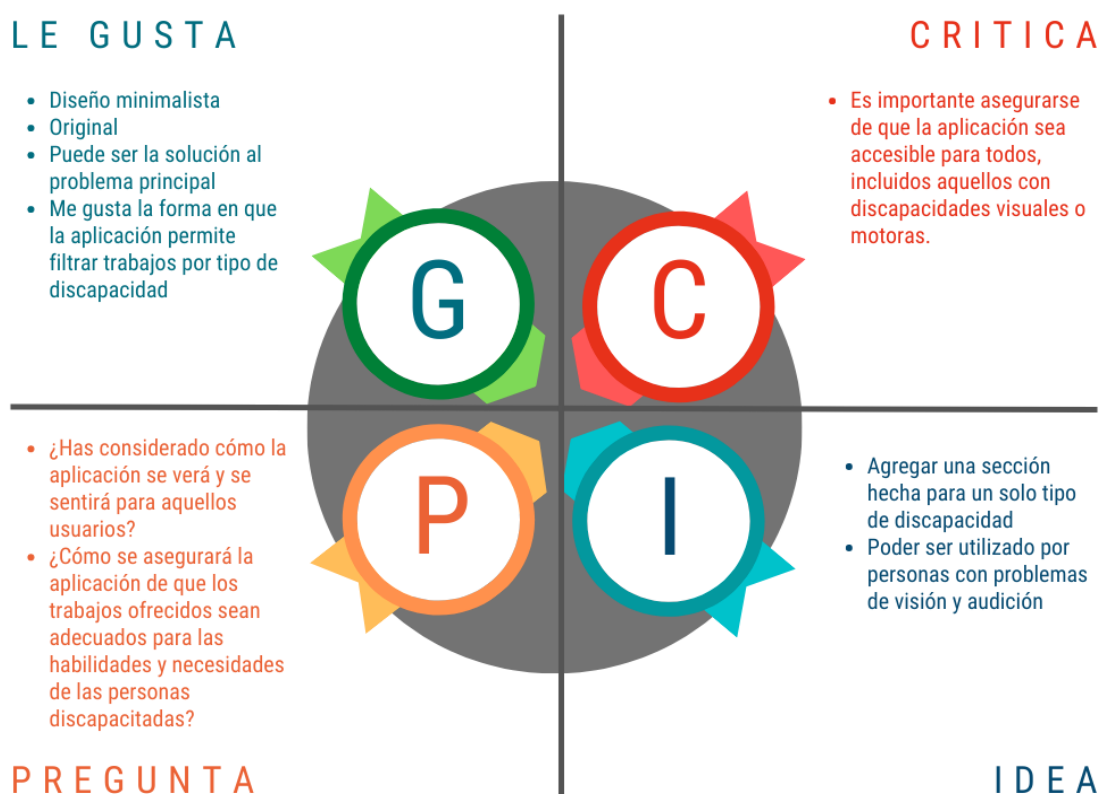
LE GUSTA

- Diseño minimalista
- Original
- Puede ser la solución al problema principal
- Me gusta la forma en que la aplicación permite filtrar trabajos por tipo de discapacidad

CRITICA

- Es importante asegurarse de que la aplicación sea accesible para todos, incluidos aquellos con discapacidades visuales o motoras.

G

C

P

I

- ¿Has considerado cómo la aplicación se verá y se sentirá para aquellos usuarios?
- ¿Cómo se asegurará la aplicación de que los trabajos ofrecidos sean adecuados para las habilidades y necesidades de las personas discapacitadas?

- Agregar una sección hecha para un solo tipo de discapacidad
- Poder ser utilizado por personas con problemas de visión y audición

PREGUNTA

IDEA